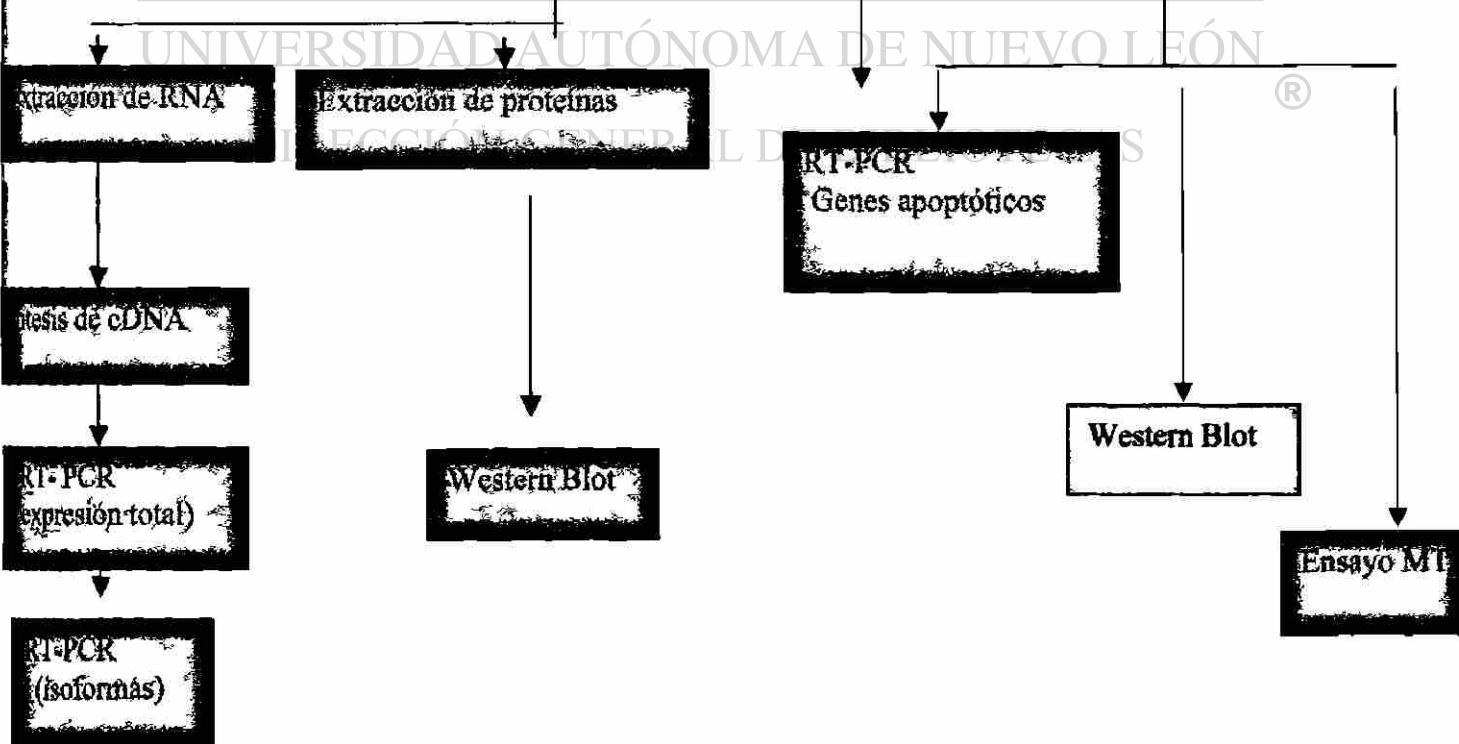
UNIVERSIDAD AUTÓNOMA DE NUEVO LEÓN
®
DIRECCIÓN GENERAL DE BIBLIOTECAS

xtracción de RNA

Extracción de proteínas

RT-PCR
Genes apoptóticos

ntesis de cDNA

RT-PCR
expresión total)

Western Blot

Western Blot

Ensayo MT

RT-PCR
(isoformas)